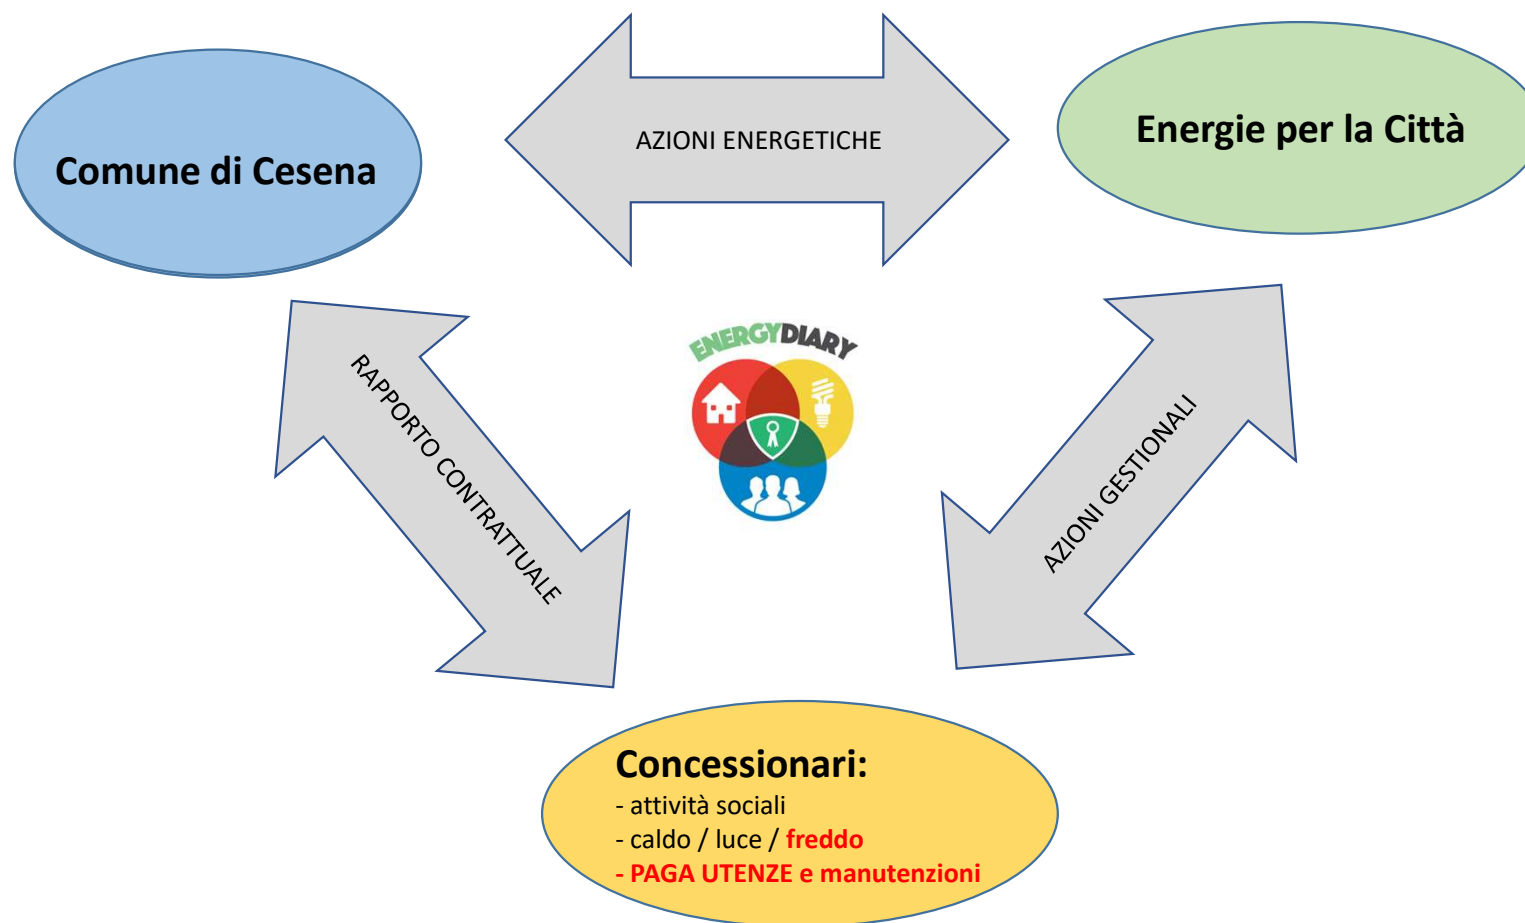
Comune di Cesena

AZIONI ENERGETICHE

Energie per la Città

RAPPORTO CONTRATTUALE

ENERGYDIARY

AZIONI GESTIONALI

Concessionari:
- attività sociali
- caldo / luce / freddo
- PAGA UTENZE e manutenzioni